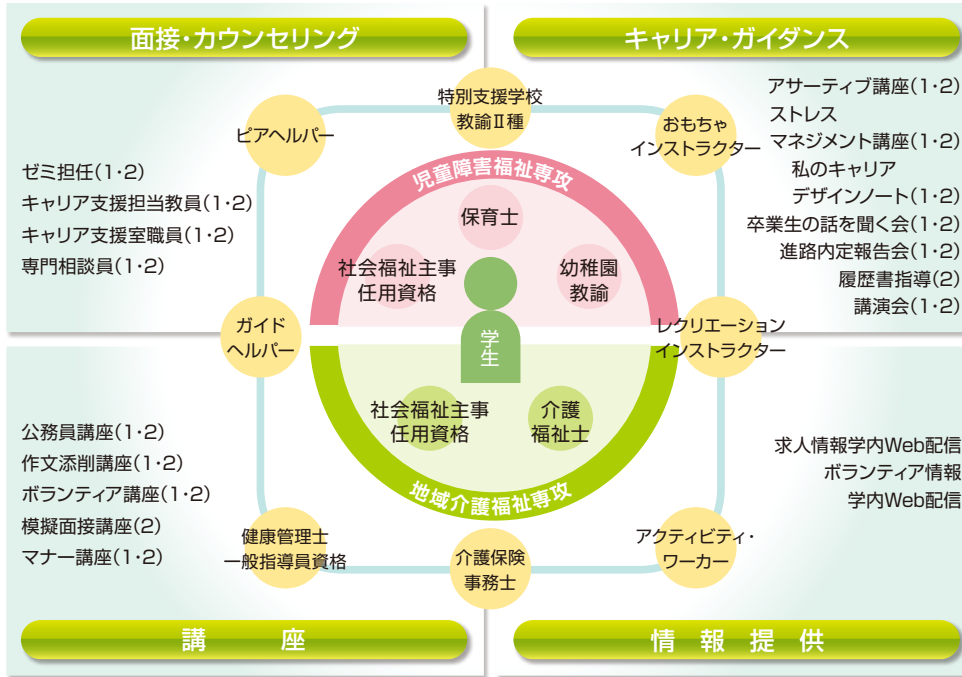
面接・カウンセリング

キャリア・ガイダンス

ゼミ担任(1・2)
キャリア支援担当教員(1・2)
キャリア支援室職員(1・2)
専門相談員(1・2)

アサーティブ講座(1・2)
ストレス
マネジメント講座(1・2)
私のキャリア
デザインノート(1・2)
卒業生の話を聞く会(1・2)
進路内定報告会(1・2)
履歴書指導(2)
講演会(1・2)

ピアヘルパー

特別支援学校
教諭Ⅱ種

おもちゃ
インストラクター

児童障害福祉専攻

保育士

社会福祉主事
任用資格

幼稚園
教諭

学
生

ガイド
ヘルパー

レクリエーション
インストラクター

社会福祉主事
任用資格

介護
福祉士

地域介護福祉専攻

公務員講座(1・2)
作文添削講座(1・2)
ボランティア講座(1・2)
模擬面接講座(2)
マナー講座(1・2)

求人情報学内Web配信
ボランティア情報
学内Web配信

健康管理士
一般指導員資格

介護保険
事務士

アクティビティ・
ワーカー

講 座

情 報 提 供